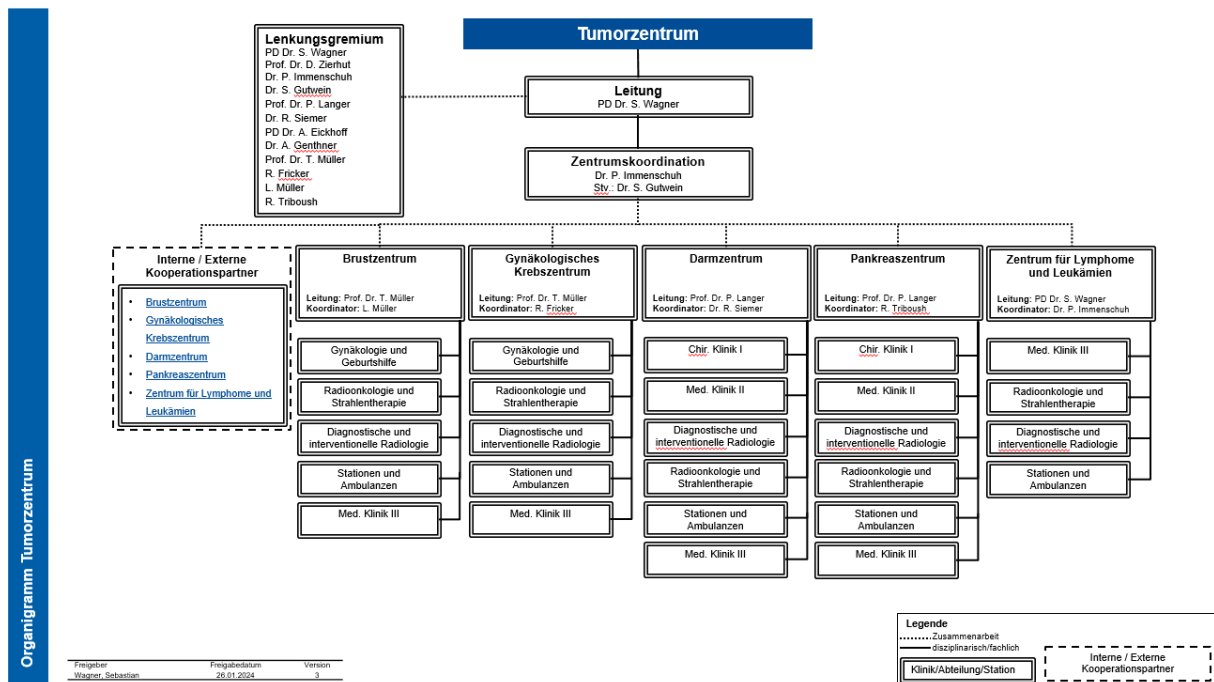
Organigramm Tumorzentrum

Tumorzentrum

Lenkungsgremium
PD Dr. S. Wagner
Prof. Dr. D. Zierhut
Dr. P. Immenschuh
Dr. S. Gutwein
Prof. Dr. P. Langer
Dr. R. Siemer
PD Dr. A. Eickhoff
Dr. A. Genthner
Prof. Dr. T. Müller
R. Fricker
L. Müller
R. Triboush

Leitung
PD Dr. S. Wagner

Zentrumskoordination
Dr. P. Immenschuh
Stv.: Dr. S. Gutwein

Interne / Externe Kooperationspartner
- Brustzentrum
- Gynäkologisches Krebszentrum
- Darmzentrum
- Pankreaszentrum
- Zentrum für Lymphome und Leukämien

Brustzentrum
Leitung: Prof. Dr. T. Müller
Koordinator: L. Müller
Gynäkologie und Geburtshilfe
Radioonkologie und Strahlentherapie
Diagnostische und interventionelle Radiologie
Stationen und Ambulanzen
Med. Klinik III

Gynäkologisches Krebszentrum
Leitung: Prof. Dr. T. Müller
Koordinator: R. Fricker
Gynäkologie und Geburtshilfe
Radioonkologie und Strahlentherapie
Diagnostische und interventionelle Radiologie
Stationen und Ambulanzen
Med. Klinik III

Darmzentrum
Leitung: Prof. Dr. P. Langer
Koordinator: Dr. R. Siemer
Chir. Klinik I
Med. Klinik II
Diagnostische und interventionelle Radiologie
Radioonkologie und Strahlentherapie
Stationen und Ambulanzen
Med. Klinik III

Pankreaszentrum
Leitung: Prof. Dr. P. Langer
Koordinator: R. Triboush
Chir. Klinik I
Med. Klinik II
Diagnostische und interventionelle Radiologie
Radioonkologie und Strahlentherapie
Stationen und Ambulanzen
Med. Klinik III

Zentrum für Lymphome und Leukämien
Leitung: PD Dr. S. Wagner
Koordinator: Dr. P. Immenschuh
Med. Klinik III
Radioonkologie und Strahlentherapie
Diagnostische und interventionelle Radiologie
Stationen und Ambulanzen

| Freigeber | Freigabedatum | Version |
|---|---|---|
| Wagner, Sebastian | 26.01.2024 | 3 |

Legende
Zusammenarbeit
disziplinarisch/fachlich
Klinik/Abteilung/Station
Interne / Externe Kooperationspartner